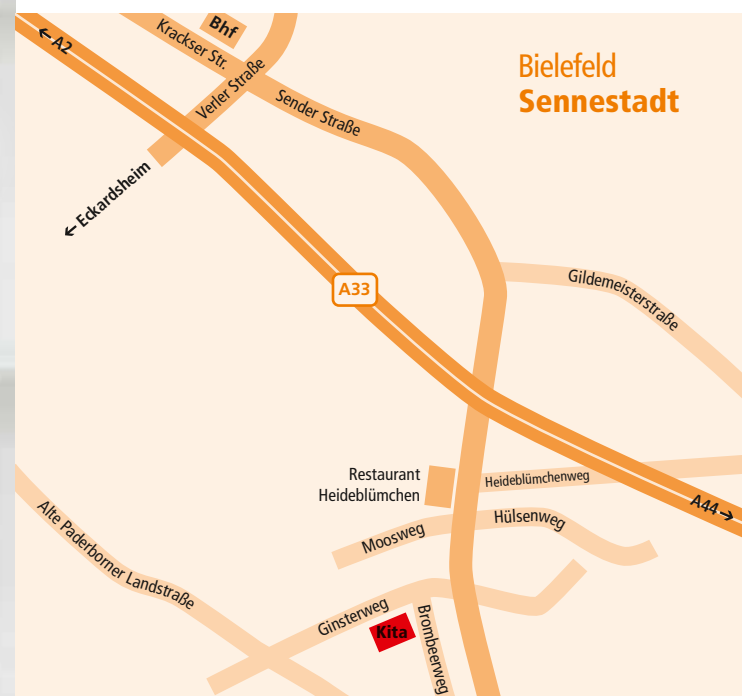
Bhf
← A2
Krackser Str.
Verler Straße
Sender Straße
Bielefeld
Sennestadt
← Eckardsheim
A33
Gildemeisterstraße
Restaurant Heideblümchen
Heideblümchenweg
A44 →
Moosweg
Hülsenweg
Alte Paderborner Landstraße
Ginsterweg
Kita
Brombeerweg